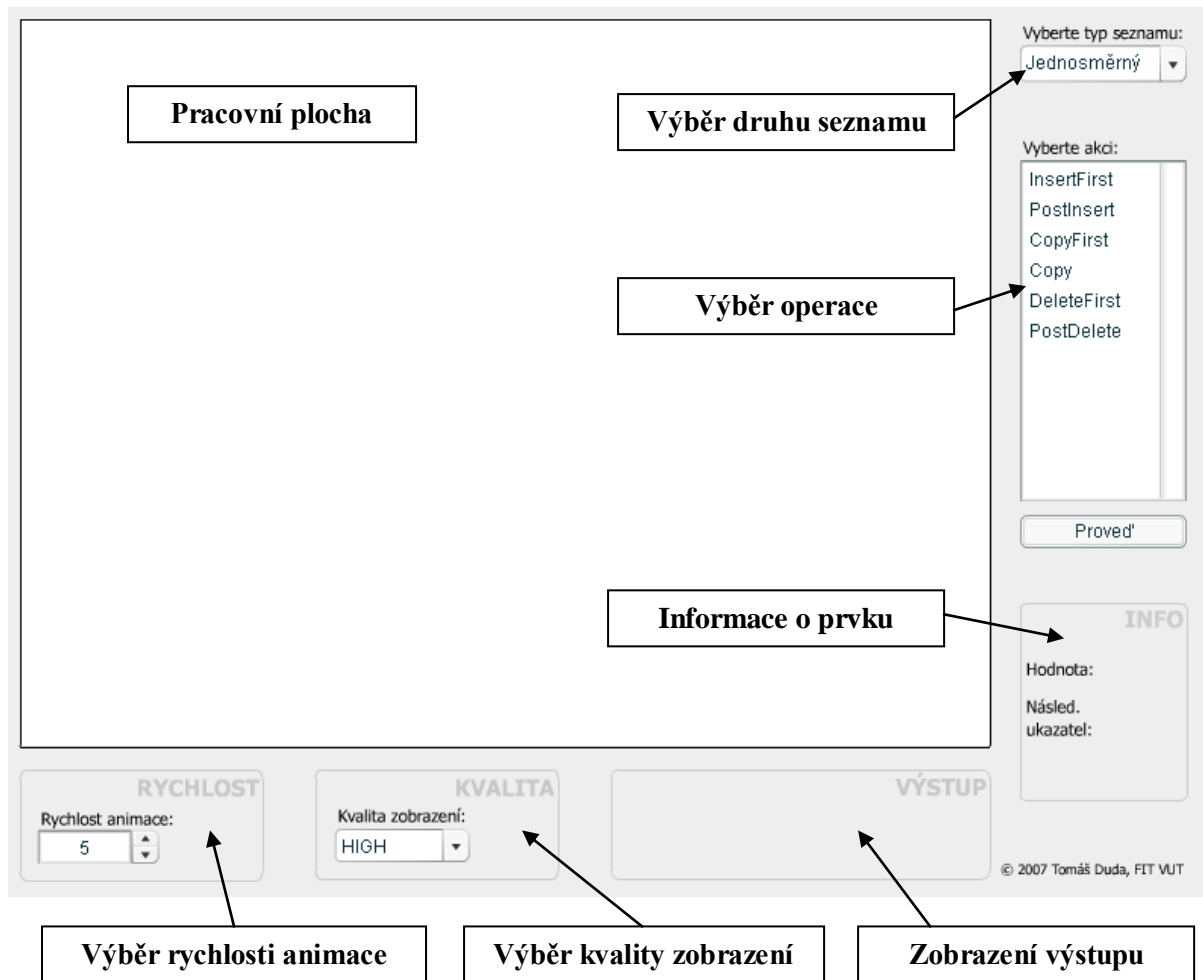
Pracovní plocha

Vyberte typ seznamu:
Jednosměrný

Výběr druhu seznamu

Vyberte akci:
InsertFirst
PostInsert
CopyFirst
Copy
DeleteFirst
PostDelete

Výběr operace

Proveď

Informace o prvku

INFO
Hodnota:
Násled. ukazatel:

RYCHLOST
Rychlost animace:
5

KVALITA
Kvalita zobrazení:
HIGH

VÝSTUP

© 2007 Tomáš Duda, FIT VUT

Výběr rychlosti animace

Výběr kvality zobrazení

Zobrazení výstupu